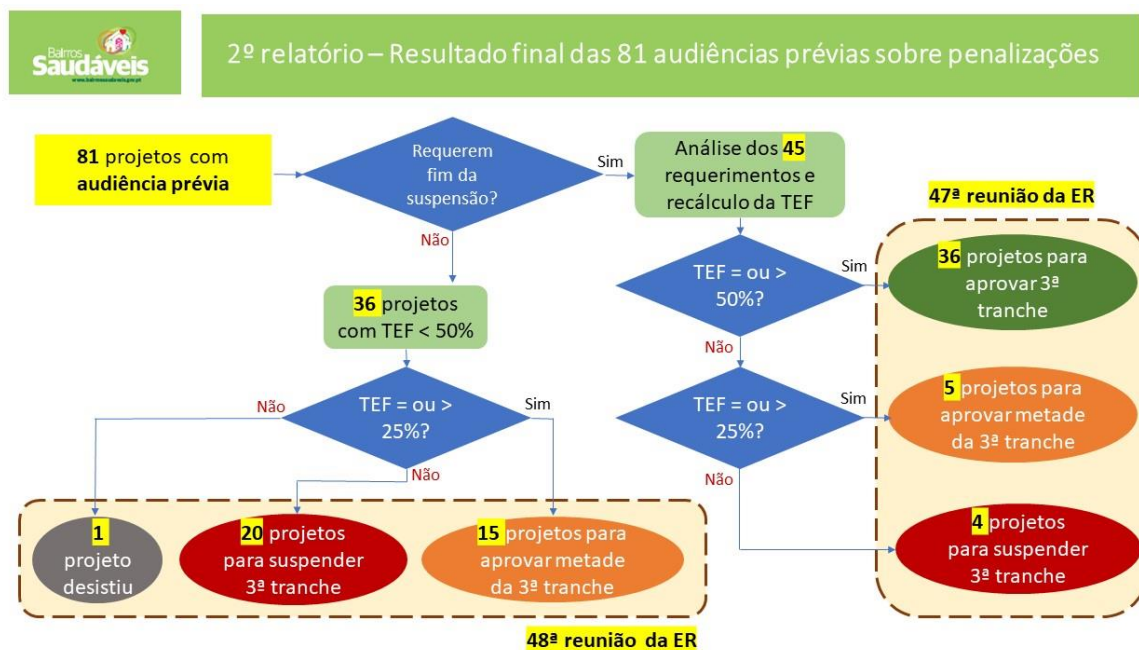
Bairros Saudáveis
www.bairrossaudaveis.gov.pt

2º relatório – Resultado final das 81 audiências prévias sobre penalizações

81 projetos com audiência prévia

Requerem fim da suspensão?

Sim

Não

Análise dos 45 requerimentos e recálculo da TEF

47ª reunião da ER

36 projetos com TEF < 50%

TEF = ou > 50%?

Sim

36 projetos para aprovar 3ª tranche

Não

Não

TEF = ou > 25%?

Sim

TEF = ou > 25%?

Sim

5 projetos para aprovar metade da 3ª tranche

Não

Não

1 projeto desistiu

20 projetos para suspender 3ª tranche

15 projetos para aprovar metade da 3ª tranche

4 projetos para suspender 3ª tranche

48ª reunião da ER